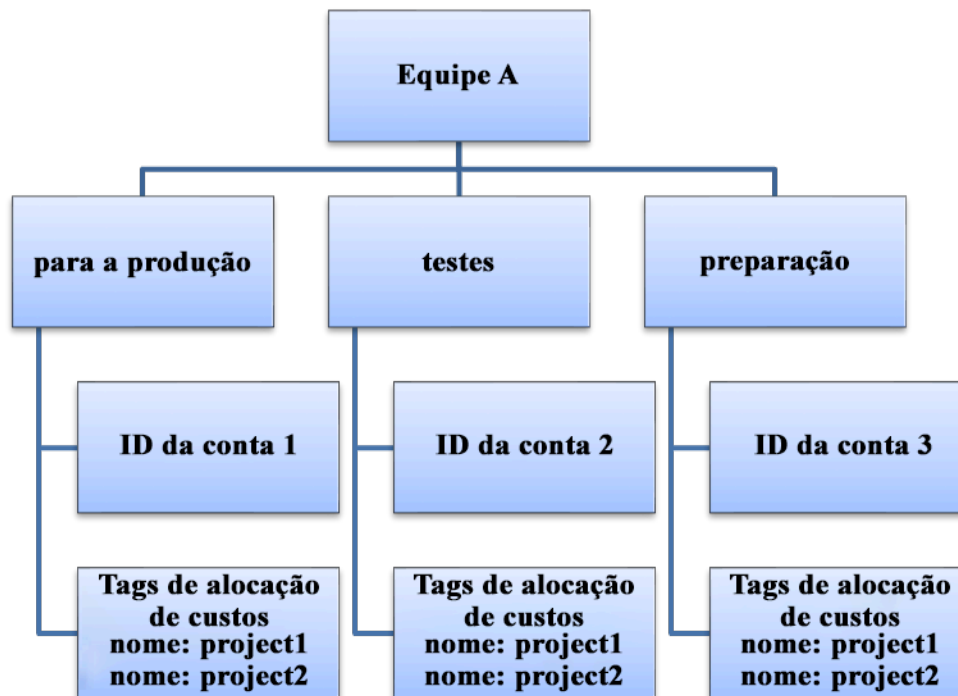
Equipe A

para a produção

ID da conta 1

Tags de alocação de custos nome: project1 nome: project2

testes

ID da conta 2

Tags de alocação de custos nome: project1 nome: project2

preparação

ID da conta 3

Tags de alocação de custos nome: project1 nome: project2